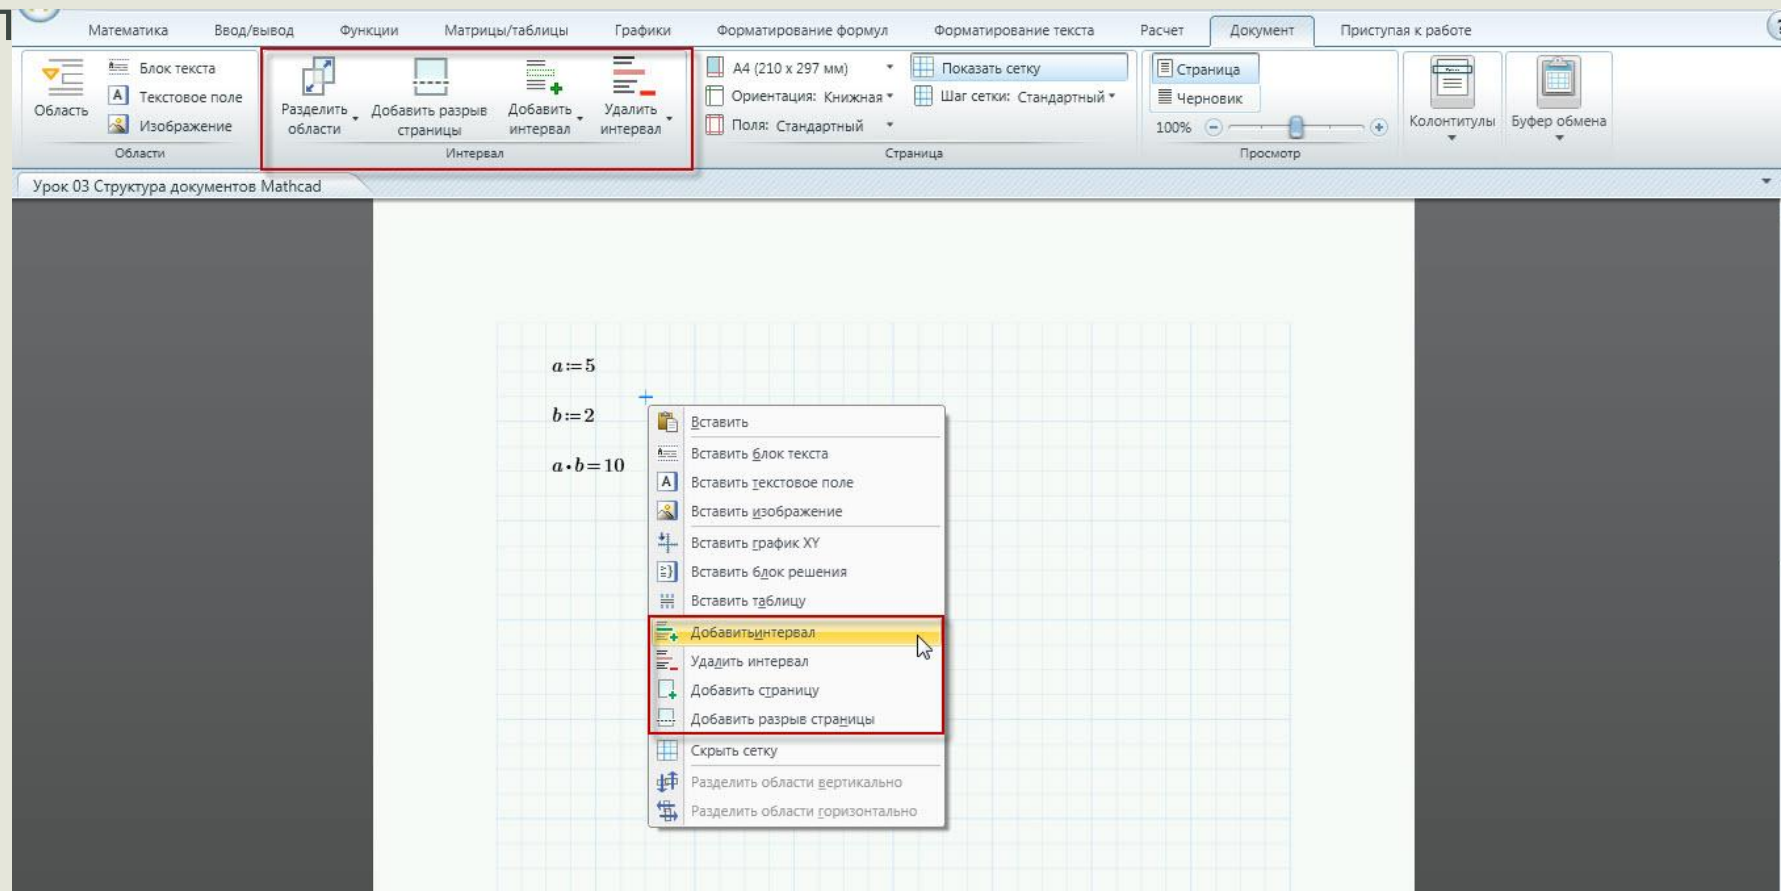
Математика Ввод/вывод Функции Матрицы/таблицы Графики Форматирование формул Форматирование текста Расчет Документ Приступая к работе

Область
Блок текста
Текстовое поле
Изображение
Области

Разделить области
Добавить разрыв страницы
Добавить интервал
Удалить интервал
Интервал

A4 (210 x 297 мм)
Ориентация: Книжная
Поля: Стандартный
Показать сетку
Шаг сетки: Стандартный
Страница

Страница
Черновик
100%
Просмотр

Колонтитулы
Буфер обмена

Урок 03 Структура документов Mathcad

$a:=5$

$b:=2$

$a \cdot b=10$

Вставить
Вставить блок текста
Вставить текстовое поле
Вставить изображение
Вставить график XY
Вставить блок решения
Вставить таблицу
Добавить интервал
Удалить интервал
Добавить страницу
Добавить разрыв страницы
Скрыть сетку
Разделить области вертикально
Разделить области горизонтально